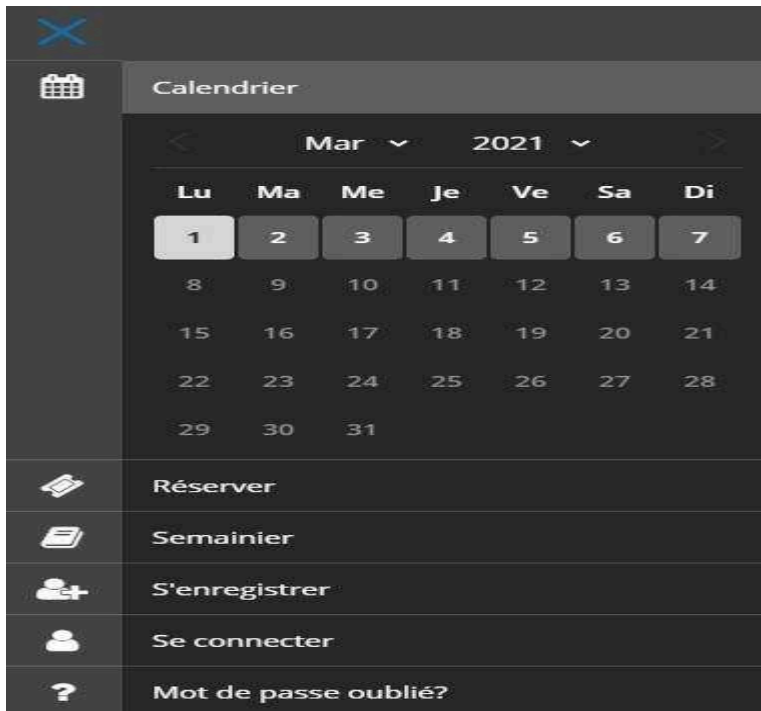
Calendrier

Mar 2021

| Lu | Ma | Me | Je | Ve | Sa | Di |
|---|---|---|---|---|---|---|
| 1 | 2 | 3 | 4 | 5 | 6 | 7 |
| 8 | 9 | 10 | 11 | 12 | 13 | 14 |
| 15 | 16 | 17 | 18 | 19 | 20 | 21 |
| 22 | 23 | 24 | 25 | 26 | 27 | 28 |
| 29 | 30 | 31 | | | | |

Réserver
Semainier
S'enregistrer
Se connecter
Mot de passe oublié?